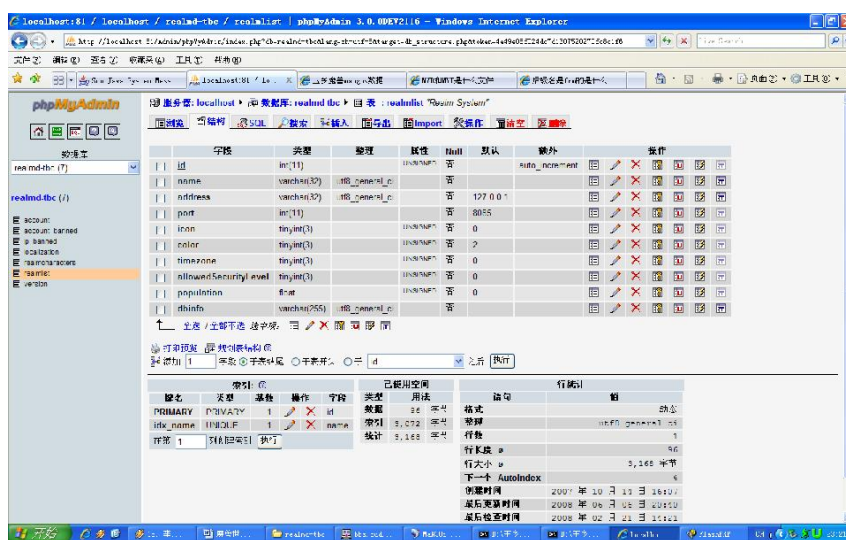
localhost:81 / localhost / realmd-tbc / realmlist | phpMyAdmin 3.0.0DEV2116 - Windows Internet Explorer

http://localhost:81/admin/phpMyAdmin/index.php?db=realmd-tbc&lang=zh-utf-8&target=tbl_structure.php&token=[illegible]

文件(F) 编辑(E) 查看(V) 收藏夹(A) 工具(T) 帮助(H)

localhost:81 / lo... 

phpMyAdmin

数据库
realmd-tbc (7)

realmd-tbc (7)

account
account_banned
ip_banned
localization
realmcharacters
realmlist
version

服务器: localhost ▸ 数据库: realmd-tbc ▸ 表: realmlist "Realm System"

浏览 结构 SQL 搜索 插入 导出 Import 操作 清空 删除

| | 字段 | 类型 | 整理 | 属性 | Null | 默认 | 额外 | 操作 |
|---|---|---|---|---|---|---|---|---|
| | id | int(11) | | UNSIGNED | 否 | | auto_increment | |
| | name | varchar(32) | utf8_general_ci | | 否 | | | |
| | address | varchar(32) | utf8_general_ci | | 否 | 127.0.0.1 | | |
| | port | int(11) | | | 否 | 8085 | | |
| | icon | tinyint(3) | | UNSIGNED | 否 | 0 | | |
| | color | tinyint(3) | | UNSIGNED | 否 | 2 | | |
| | timezone | tinyint(3) | | UNSIGNED | 否 | 0 | | |
| | allowedSecurityLevel | tinyint(3) | | UNSIGNED | 否 | 0 | | |
| | population | float | | UNSIGNED | 否 | 0 | | |
| | dbinfo | varchar(255) | utf8_general_ci | | 否 | | | |

全选 / 全部不选 选中项:

打印预览 规划表结构
添加 1 字段 ⊙于表结尾 ○于表开头 ○于 id 之后 执行

索引:
| 键名 | 类型 | 基数 | 操作 | 字段 |
|---|---|---|---|---|
| PRIMARY | PRIMARY | 1 | | id |
| idx_name | UNIQUE | 1 | | name |

在第 1 列创建索引 执行

已使用空间
| 类型 | 用法 | |
|---|---|---|
| 数据 | 96 | 字节 |
| 索引 | 5,072 | 字节 |
| 总计 | 5,168 | 字节 |

行统计
| 语句 | 值 |
|---|---|
| 格式 | 动态 |
| 整理 | utf8_general_ci |
| 行数 | 1 |
| 行长度 ø | 96 |
| 行大小 ø | 5,168 字节 |
| 下一个 Autoindex | 6 |
| 创建时间 | 2007 年 10 月 13 日 16:07 |
| 最后更新时间 | 2008 年 05 月 05 日 20:50 |
| 最后检查时间 | 2008 年 02 月 21 日 16:21 |

开始